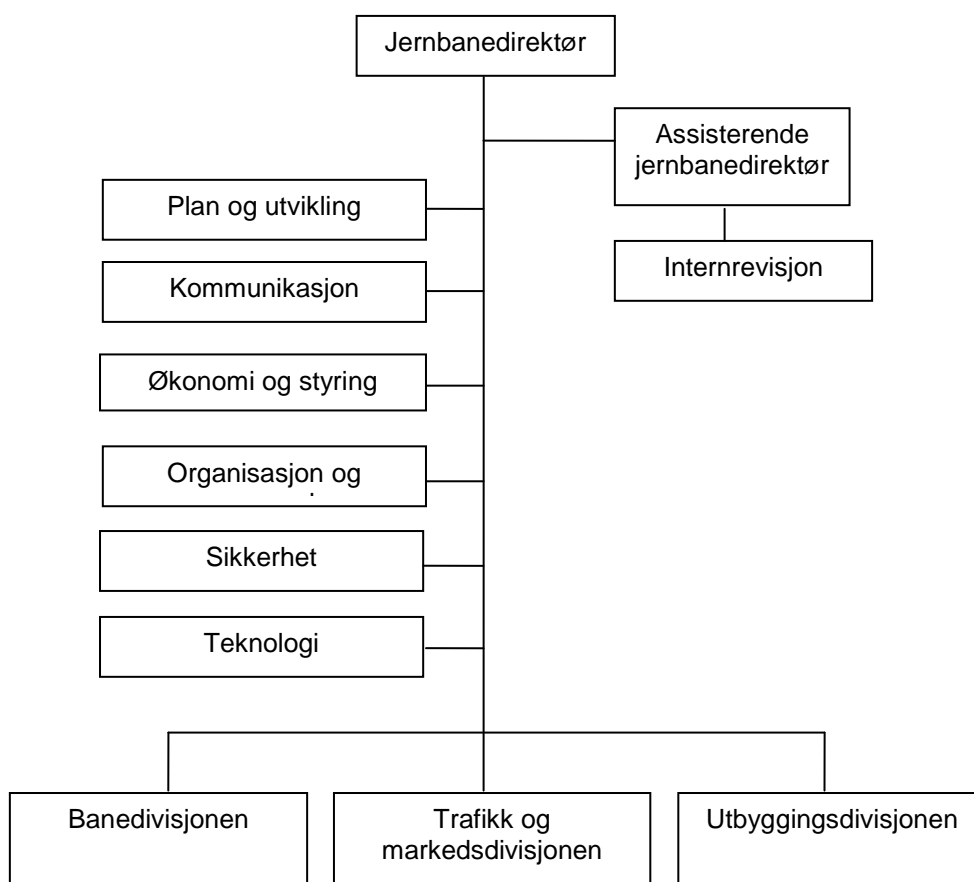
Jernbanedirektør

Assisterende jernbanedirektør

Internrevisjon

Plan og utvikling

Kommunikasjon

Økonomi og styring

Organisasjon og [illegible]

Sikkerhet

Teknologi

Banedivisjonen

Trafikk og markedsdivisjonen

Utbyggingsdivisjonen